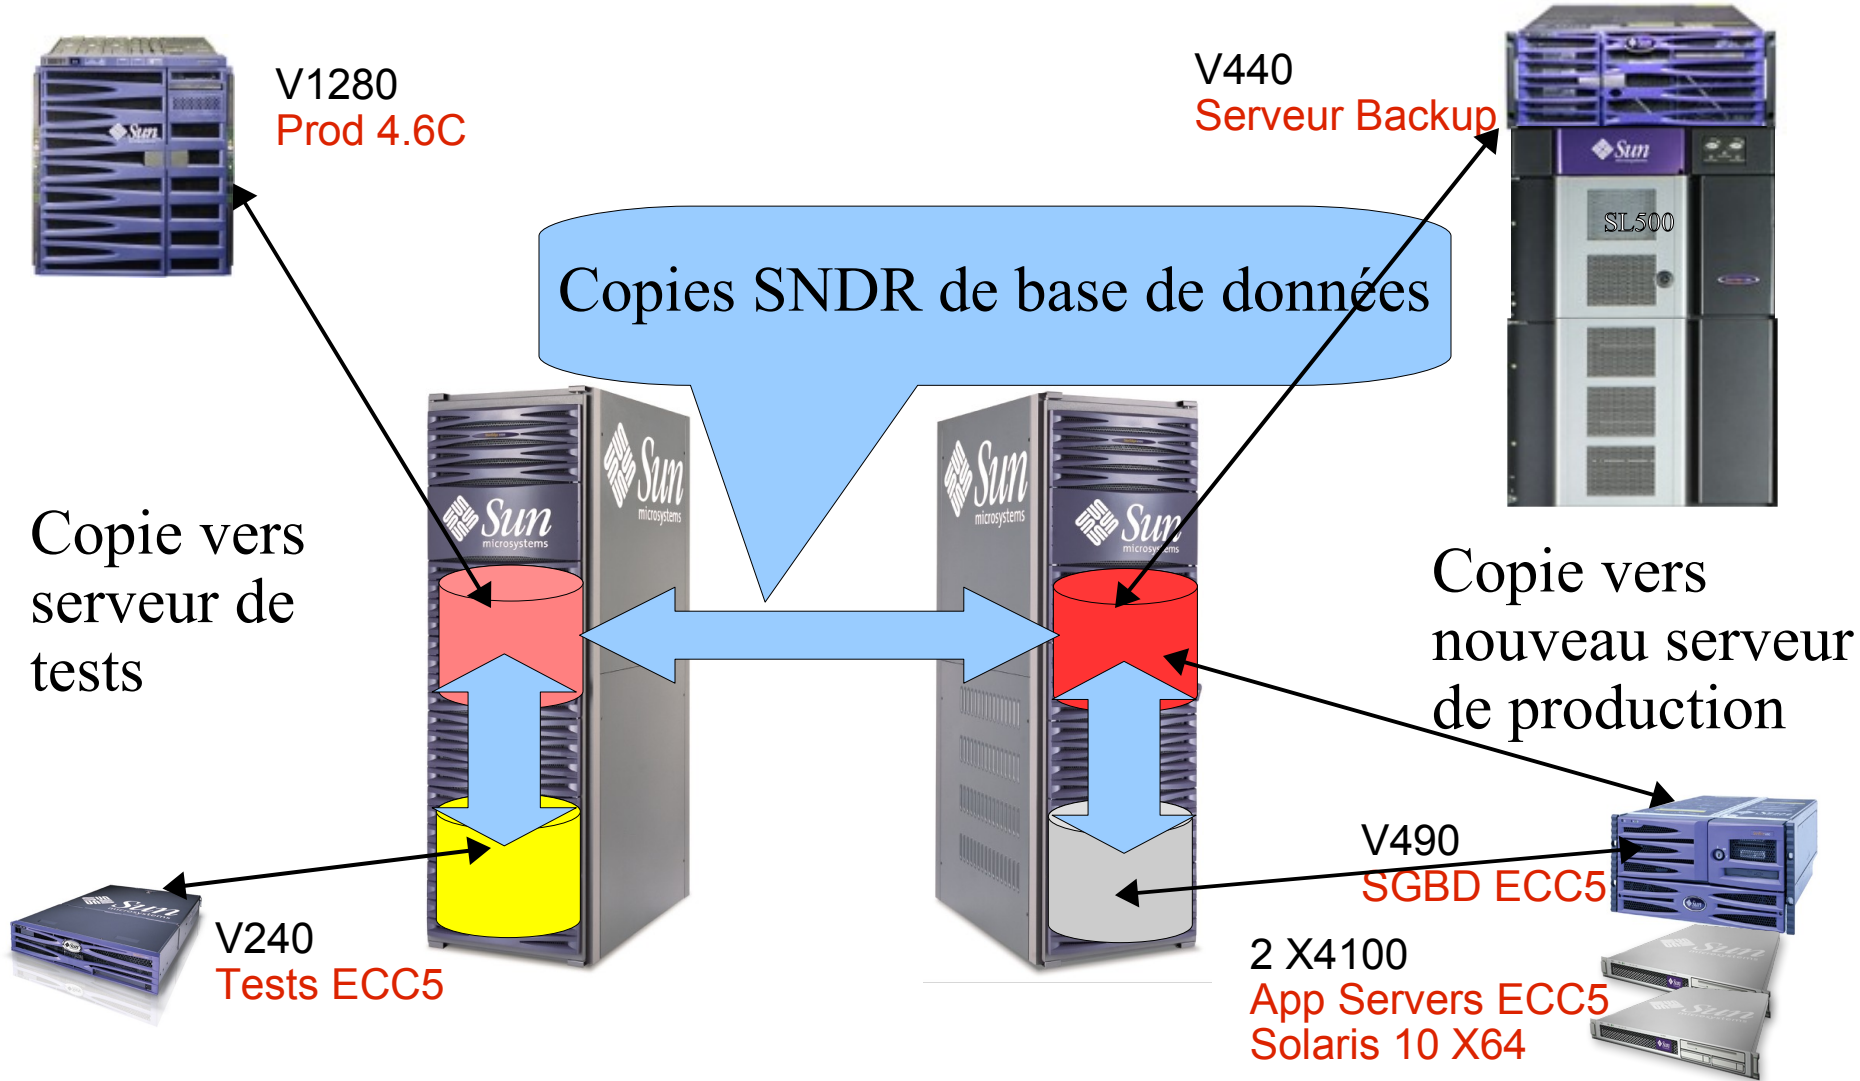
V1280
Prod 4.6C

V440
Serveur Backup

SL500

Copies SNDR de base de données

Sun microsystems

Sun microsystems

Sun microsystems

Sun microsystems

Copie vers serveur de tests

Copie vers nouveau serveur de production

V490
SGBD ECC5

V240
Tests ECC5

2 X4100
App Servers ECC5
Solaris 10 X64